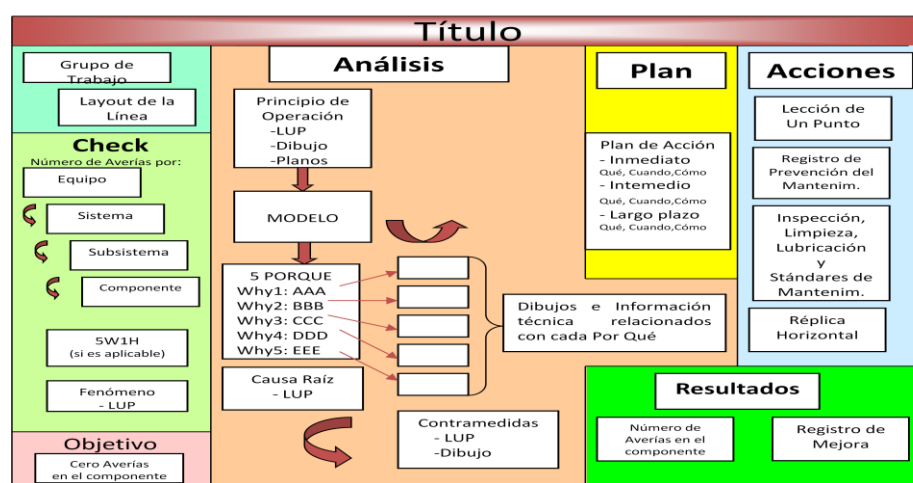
Título

Grupo de Trabajo

Layout de la Línea

Check

Número de Averías por:

Equipo

Sistema

Subsistema

Componente

5W1H
(si es aplicable)

Fenómeno
- LUP

Objetivo

Cero Averías en el componente

Análisis

Principio de Operación
-LUP
-Dibujo
-Planos

MODELO

5 PORQUE
Why1: AAA
Why2: BBB
Why3: CCC
Why4: DDD
Why5: EEE

Causa Raíz
- LUP

Dibujos e Información técnica relacionados con cada Por Qué

Contramedidas
- LUP
-Dibujo

Plan

Plan de Acción
- Inmediato
Qué, Cuando,Cómo
- Intemedio
Qué, Cuando,Cómo
- Largo plazo
Qué, Cuando,Cómo

Acciones

Lección de Un Punto

Registro de Prevención del Mantenim.

Inspección, Limpieza, Lubricación y Stándares de Mantenim.

Réplica Horizontal

Resultados

Número de Averías en el componente

Registro de Mejora